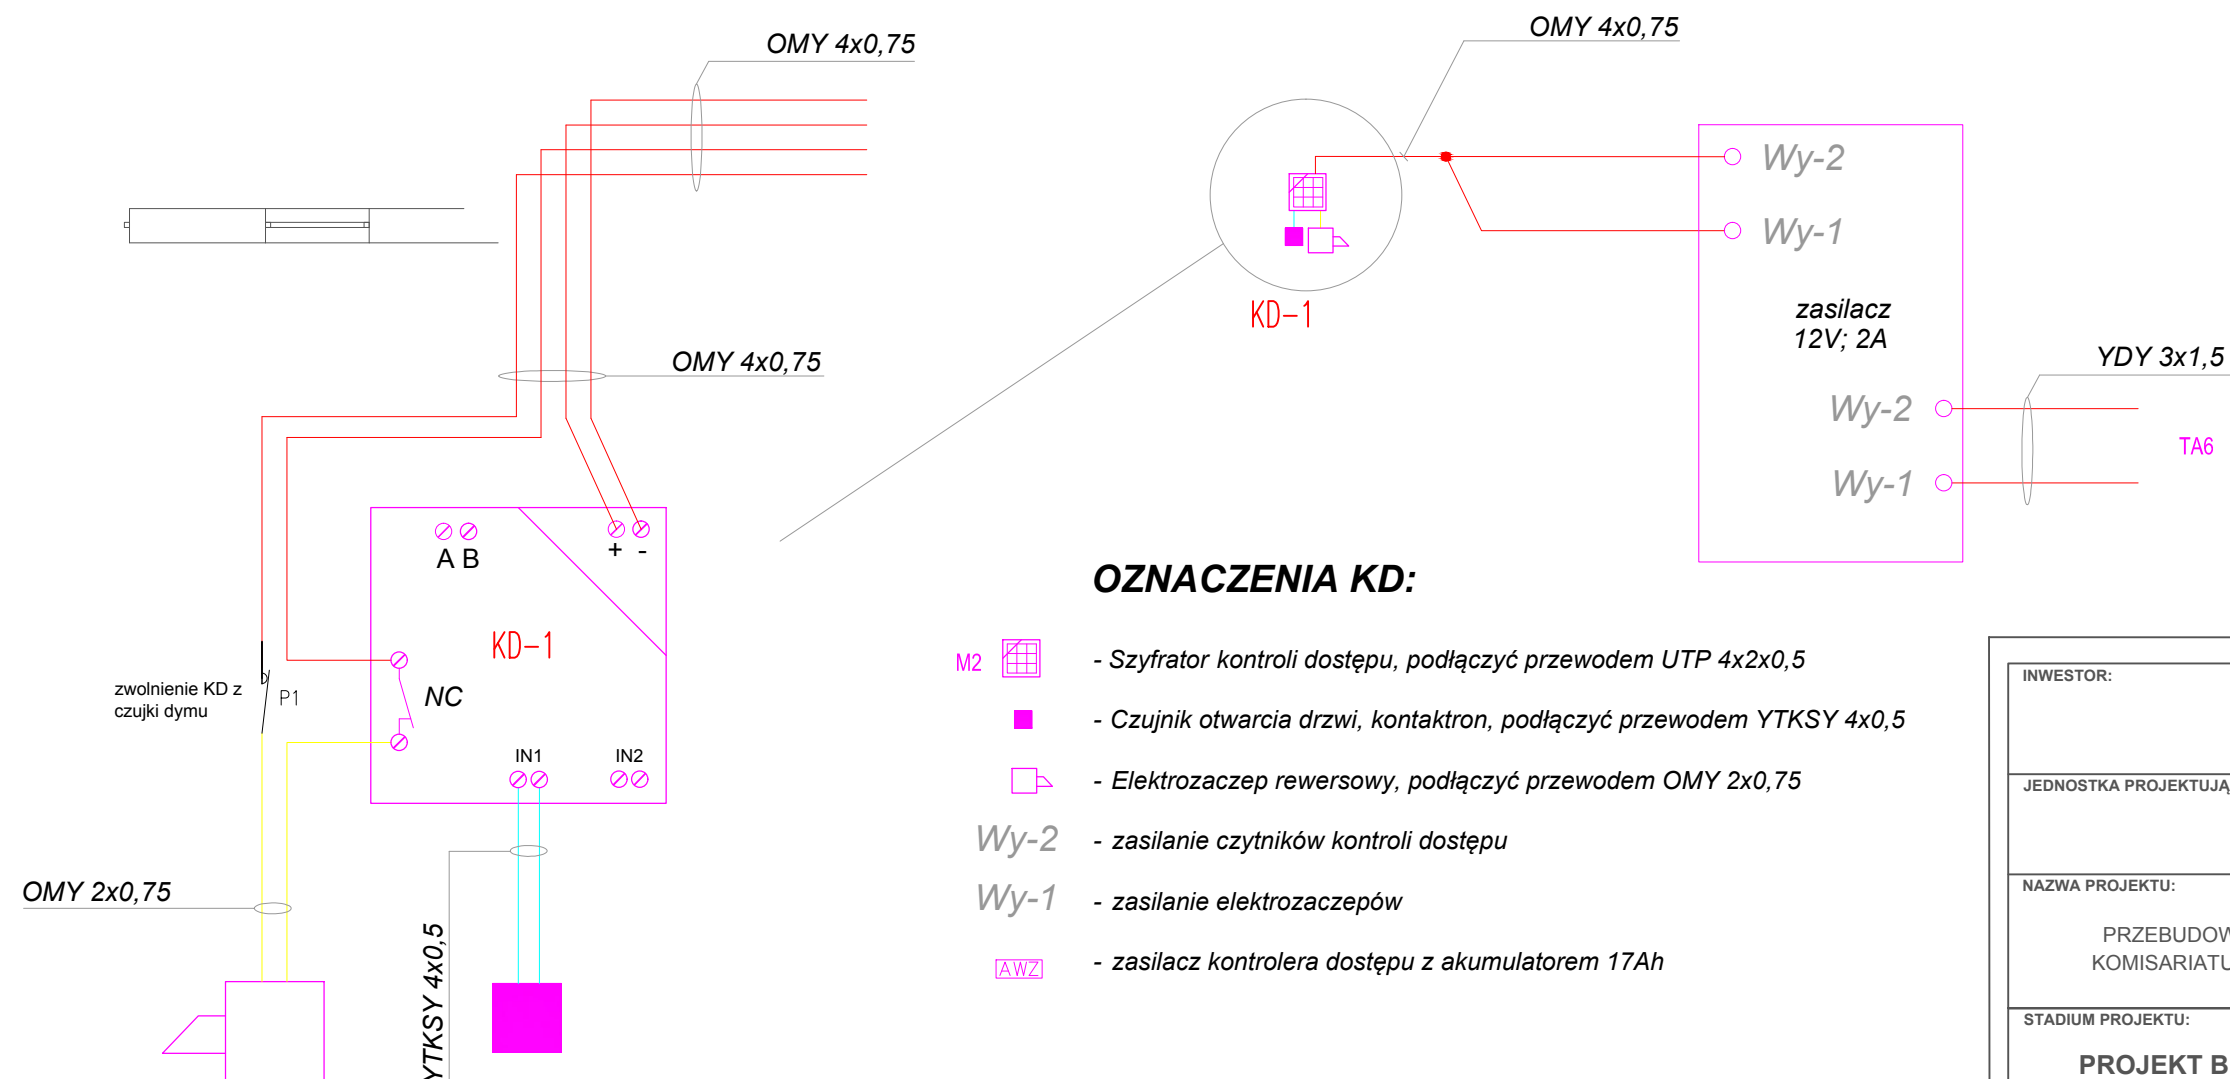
OMY 4x0,75

OMY 4x0,75

KD-1

Wy-2

Wy-1

zasilacz 12V; 2A

YDY 3x1,5

Wy-2

TA6

Wy-1

OMY 4x0,75

A B

+ -

KD-1

zwolnienie KD z czujki dymu

P1

NC

IN1

IN2

OMY 2x0,75

YTKSY 4x0,5

OZNACZENIA KD:

M2 - Szyfrator kontroli dostępu, podłączyć przewodem UTP 4x2x0,5

- Czujnik otwarcia drzwi, kontaktron, podłączyć przewodem YTKSY 4x0,5

- Elektrozaczep rewersowy, podłączyć przewodem OMY 2x0,75

Wy-2 - zasilanie czytników kontroli dostępu

Wy-1 - zasilanie elektrozaczepów

AWZ - zasilacz kontrolera dostępu z akumulatorem 17Ah

INWESTOR:

JEDNOSTKA PROJEKTUJĄ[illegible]

NAZWA PROJEKTU:

PRZEBUDOW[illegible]
KOMISARIATU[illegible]

STADIUM PROJEKTU:

PROJEKT B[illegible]